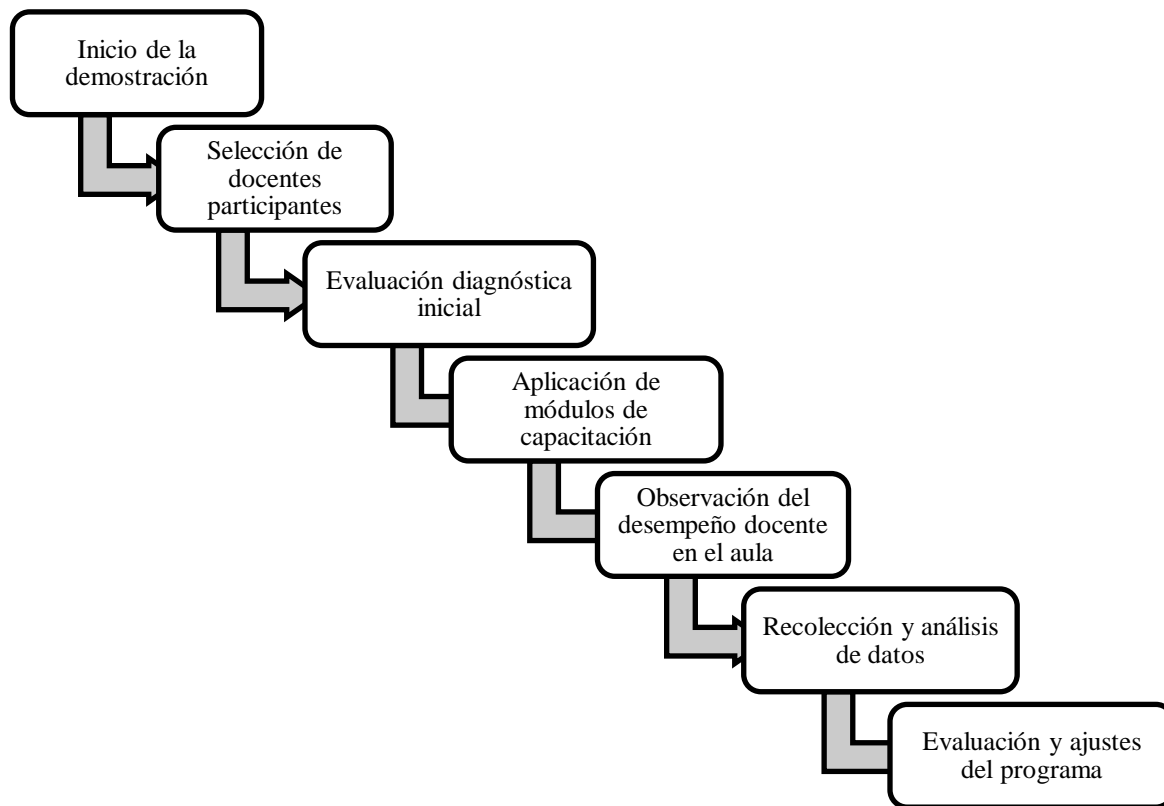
Inicio de la demostración

Selección de docentes participantes

Evaluación diagnóstica inicial

Aplicación de módulos de capacitación

Observación del desempeño docente en el aula

Recolección y análisis de datos

Evaluación y ajustes del programa